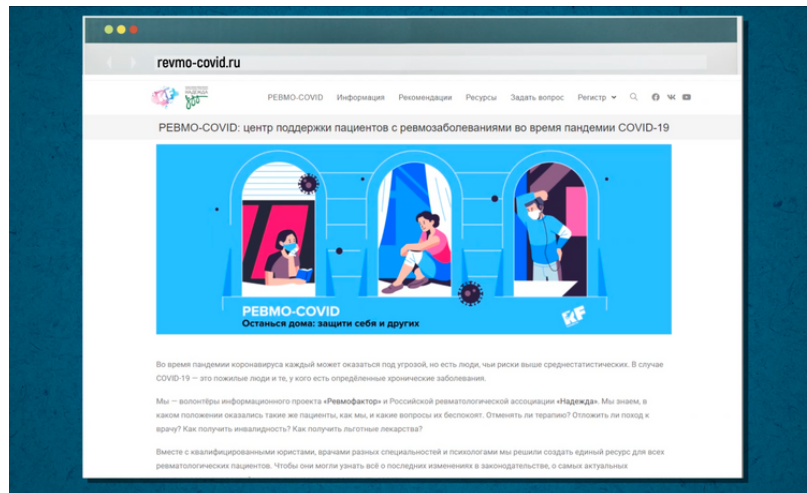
revmo-covid.ru

РЕВМО-COVID Информация Рекомендации Ресурсы Задать вопрос Регистр

РЕВМО-COVID: центр поддержки пациентов с ревмозаболеваниями во время пандемии COVID-19

РЕВМО-COVID
Останься дома: защити себя и других

Во время пандемии коронавируса каждый может оказаться под угрозой, но есть люди, чьи риски выше среднестатистических. В случае COVID-19 — это пожилые люди и те, у кого есть определённые хронические заболевания.

Мы — волонтёры информационного проекта «Ревмофактор» и Российской ревматологической ассоциации «Надежда». Мы знаем, в каком положении оказались такие же пациенты, как мы, и какие вопросы их беспокоят. Отменять ли терапию? Отложить ли поход к врачу? Как получить инвалидность? Как получить льготные лекарства?

Вместе с квалифицированными юристами, врачами разных специальностей и психологами мы решили создать единый ресурс для всех ревматологических пациентов. Чтобы они могли узнать всё о последних изменениях в законодательстве, о самых актуальных